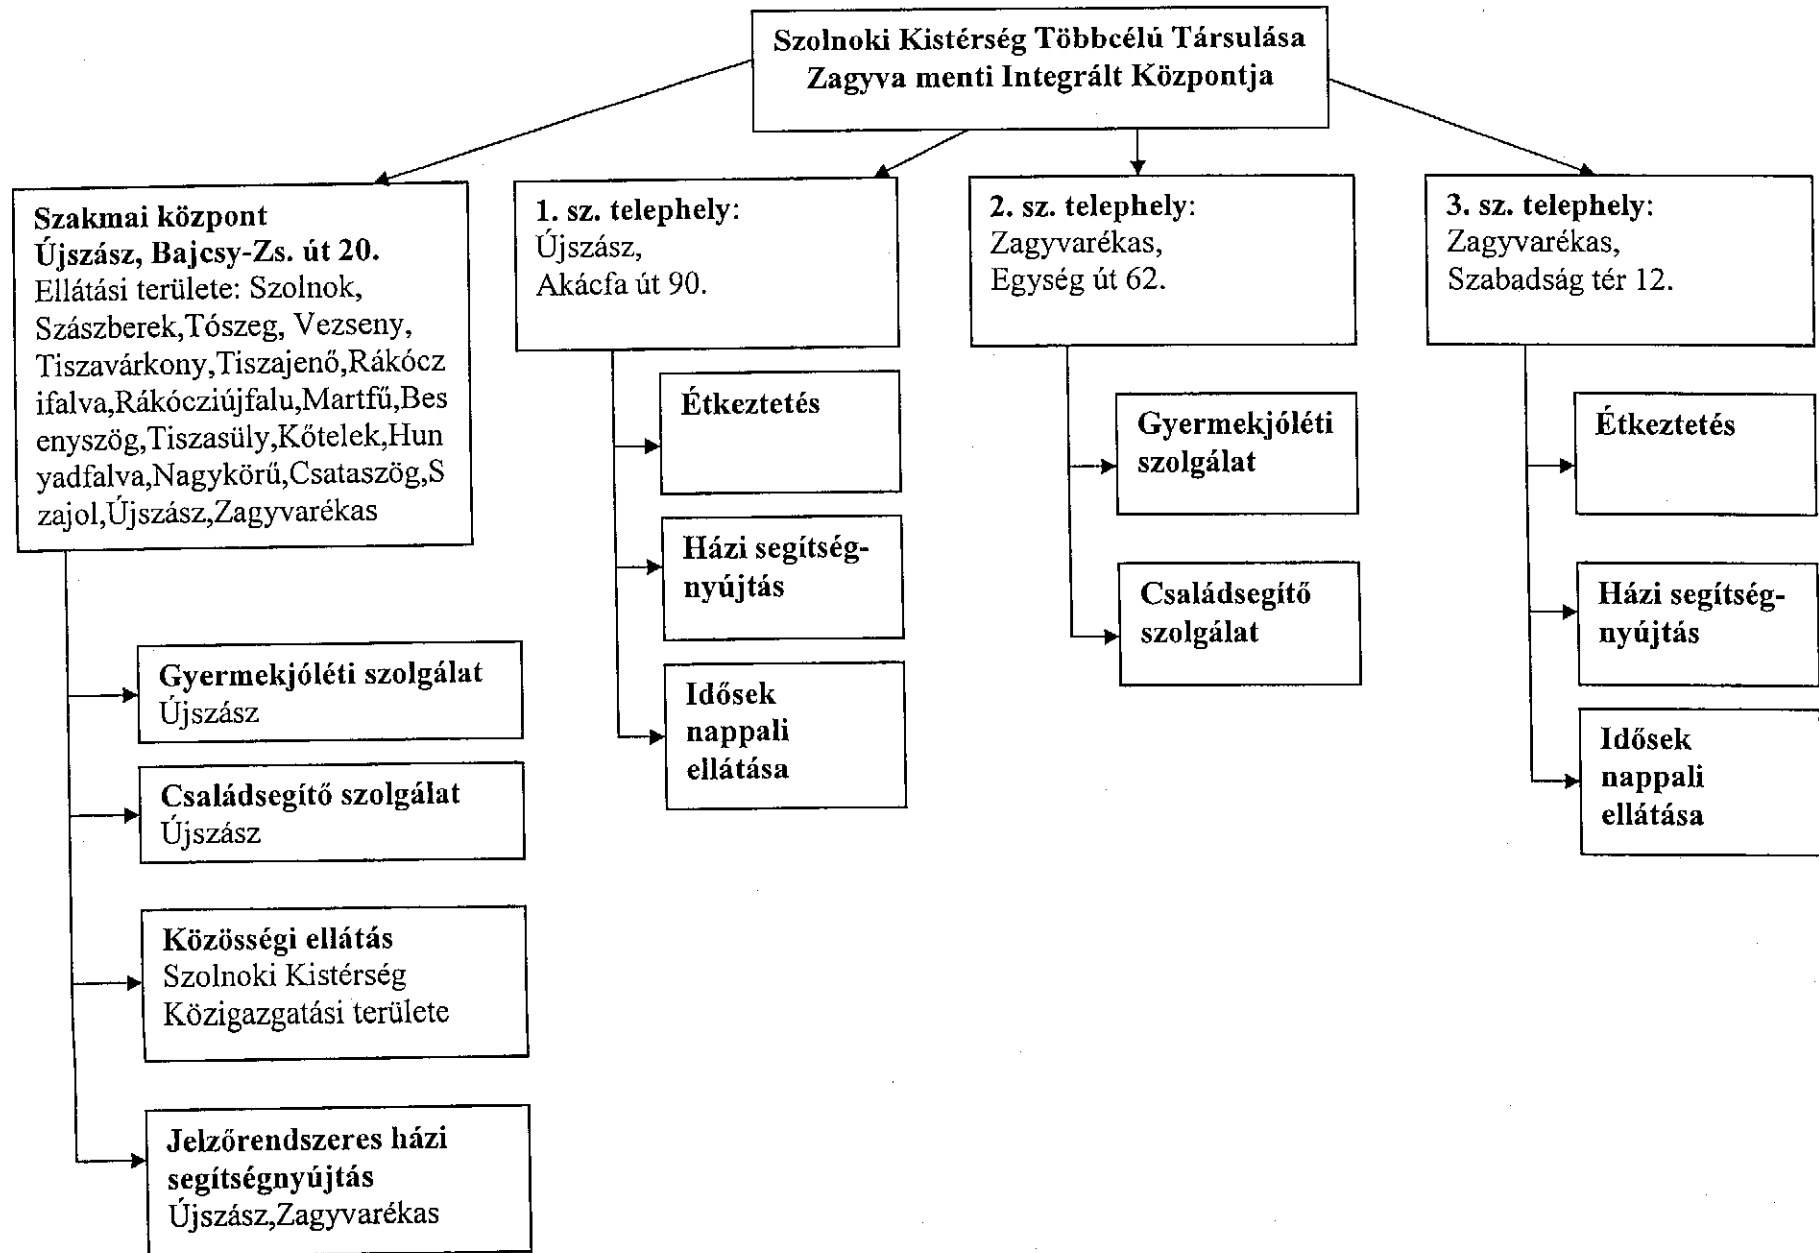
Szolnoki Kistérség Többcélú Társulása Zagyva menti Integrált Központja

Szakmai központ
Újszász, Bajcsy-Zs. út 20.
Ellátási területe: Szolnok, Szászberek,Tószeg, Vezseny, Tiszavárkony,Tiszajenő,Rákóczifalva,Rákócziújfalu,Martfű,Besenyszög,Tiszasüly,Kőtelek,Hunyadfalva,Nagykörű,Csataszög,Szajol,Újszász,Zagyvarékas

Gyermekjóléti szolgálat
Újszász

Családsegítő szolgálat
Újszász

Közösségi ellátás
Szolnoki Kistérség Közigazgatási területe

Jelzőrendszeres házi segítségnyújtás
Újszász,Zagyvarékas

1. sz. telephely:
Újszász,
Akácfa út 90.

Étkeztetés

Házi segítségnyújtás

Idősek nappali ellátása

2. sz. telephely:
Zagyvarékas,
Egység út 62.

Gyermekjóléti szolgálat

Családsegítő szolgálat

3. sz. telephely:
Zagyvarékas,
Szabadság tér 12.

Étkeztetés

Házi segítségnyújtás

Idősek nappali ellátása